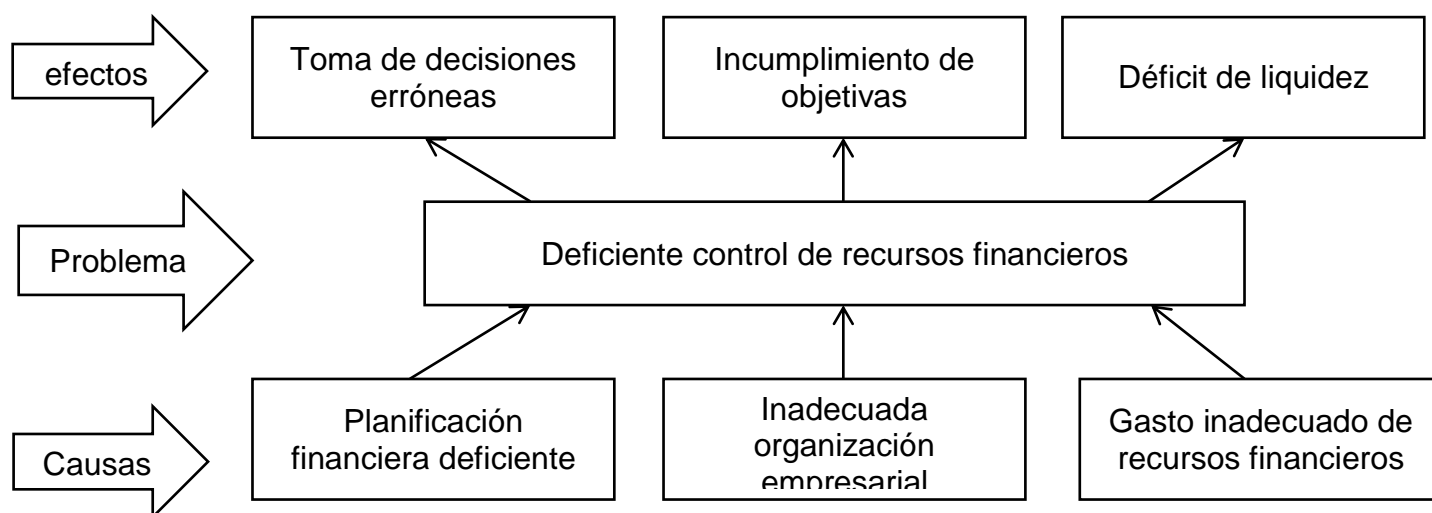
efectos

Toma de decisiones erróneas

Incumplimiento de objetivas

Déficit de liquidez

Problema

Deficiente control de recursos financieros

Causas

Planificación financiera deficiente

Inadecuada organización empresarial

Gasto inadecuado de recursos financieros